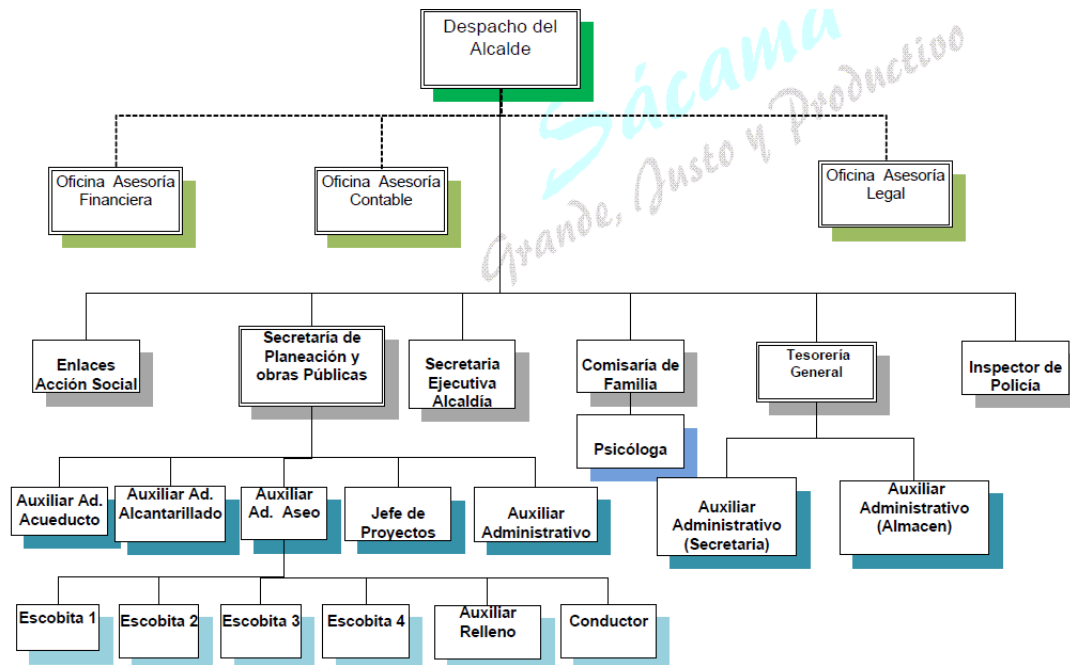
Despacho del Alcalde

Sácama
Grande, Justo y Productivo

Oficina Asesoría Financiera

Oficina Asesoría Contable

Oficina Asesoría Legal

Enlaces Acción Social

Secretaría de Planeación y obras Públicas

Secretaria Ejecutiva Alcaldía

Comisaría de Familia

Tesorería General

Inspector de Policía

Psicóloga

Auxiliar Ad. Acueducto

Auxiliar Ad. Alcantarillado

Auxiliar Ad. Aseo

Jefe de Proyectos

Auxiliar Administrativo

Auxiliar Administrativo (Secretaria)

Auxiliar Administrativo (Almacen)

Escobita 1

Escobita 2

Escobita 3

Escobita 4

Auxiliar Relleno

Conductor